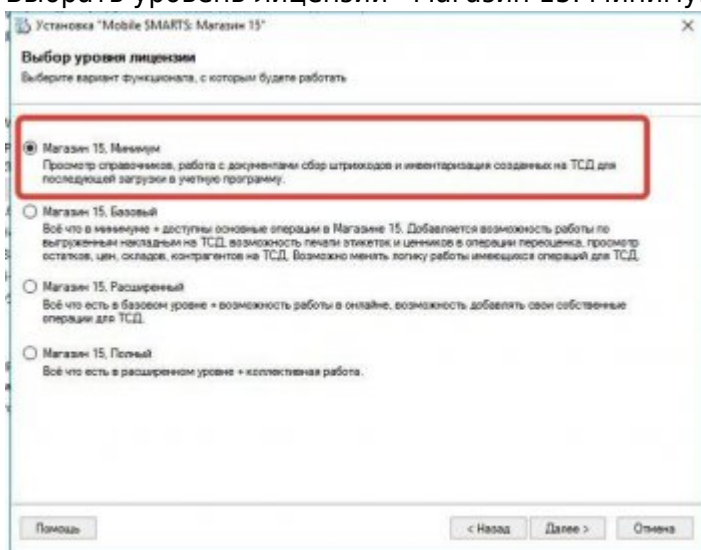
Выбрать уровень лицензии «Магазин 15. Миниму

Установка "Mobile SMARTS: Магазин 15"

×

Выбор уровня лицензии

Выберите вариант функционала, с которым будете работать

Магазин 15, Минимум
Просмотр справочников, работа с документами сбор штрихкодов и инвентаризация созданных на ТСД для последующей загрузки в учетную программу.

Магазин 15, Базовый
Всё что в минимуме + доступны основные операции в Магазине 15. Добавляется возможность работы по выгруженным накладным на ТСД, возможность печати этикеток и ценников в операции переоценка, просмотр остатков, цен, складов, контрагентов на ТСД. Возможно менять логику работы имеющихся операций для ТСД.

Магазин 15, Расширенный
Всё что есть в базовом уровне + возможность работы в онлайне, возможность добавлять свои собственные операции для ТСД.

Магазин 15, Полный
Всё что есть в расширенном уровне + коллективная работа.

Помощь

< Назад

Далее >

Отмена